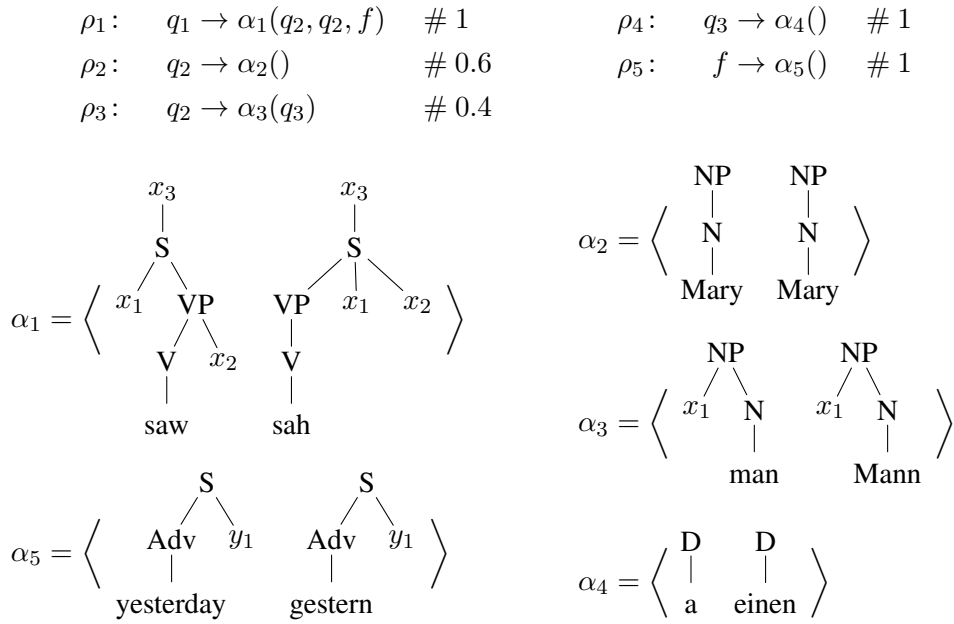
$\rho_1$: $q_1 \to \alpha_1(q_2, q_2, f)$ # 1
$\rho_2$: $q_2 \to \alpha_2()$ # 0.6
$\rho_3$: $q_2 \to \alpha_3(q_3)$ # 0.4

$\rho_4$: $q_3 \to \alpha_4()$ # 1
$\rho_5$: $f \to \alpha_5()$ # 1

$\alpha_1 = \langle$ $x_3$ S $x_1$ VP V $x_2$ saw $x_3$ S VP $x_1$ $x_2$ V sah $\rangle$

$\alpha_5 = \langle$ S Adv $y_1$ yesterday S Adv $y_1$ gestern $\rangle$

$\alpha_2 = \langle$ NP N Mary NP N Mary $\rangle$

$\alpha_3 = \langle$ NP $x_1$ N man NP $x_1$ N Mann $\rangle$

$\alpha_4 = \langle$ D a D einen $\rangle$